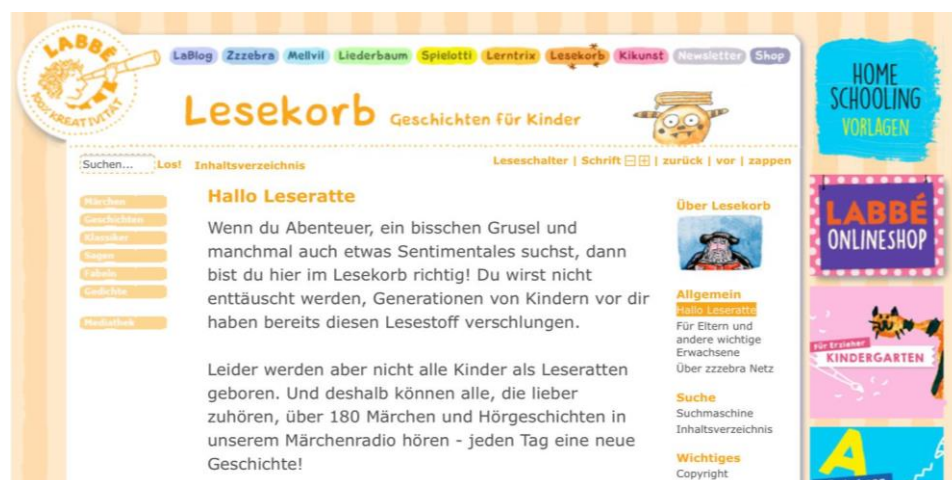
LABBÉ
100% KREATIVITÄT

LaBlog Zzzebra Mellvil Liederbaum Spielotti Lerntrix Lesekorb Kikunst Newsletter Shop

Lesekorb Geschichten für Kinder

Suchen... Los! Inhaltsverzeichnis

Leseschalter | Schrift ⊟ ⊞ | zurück | vor | zappen

Märchen
Geschichten
Klassiker
Sagen
Fabeln
Gedichte

Mediathek

Hallo Leseratte

Wenn du Abenteuer, ein bisschen Grusel und manchmal auch etwas Sentimentales suchst, dann bist du hier im Lesekorb richtig! Du wirst nicht enttäuscht werden, Generationen von Kindern vor dir haben bereits diesen Lesestoff verschlungen.

Leider werden aber nicht alle Kinder als Leseratten geboren. Und deshalb können alle, die lieber zuhören, über 180 Märchen und Hörgeschichten in unserem Märchenradio hören - jeden Tag eine neue Geschichte!

Über Lesekorb

Allgemein
Hallo Leseratte
Für Eltern und andere wichtige Erwachsene
Über zzzebra Netz

Suche
Suchmaschine
Inhaltsverzeichnis

Wichtiges
Copyright

HOME SCHOOLING VORLAGEN

LABBÉ ONLINESHOP

für Erzieher
KINDERGARTEN

A